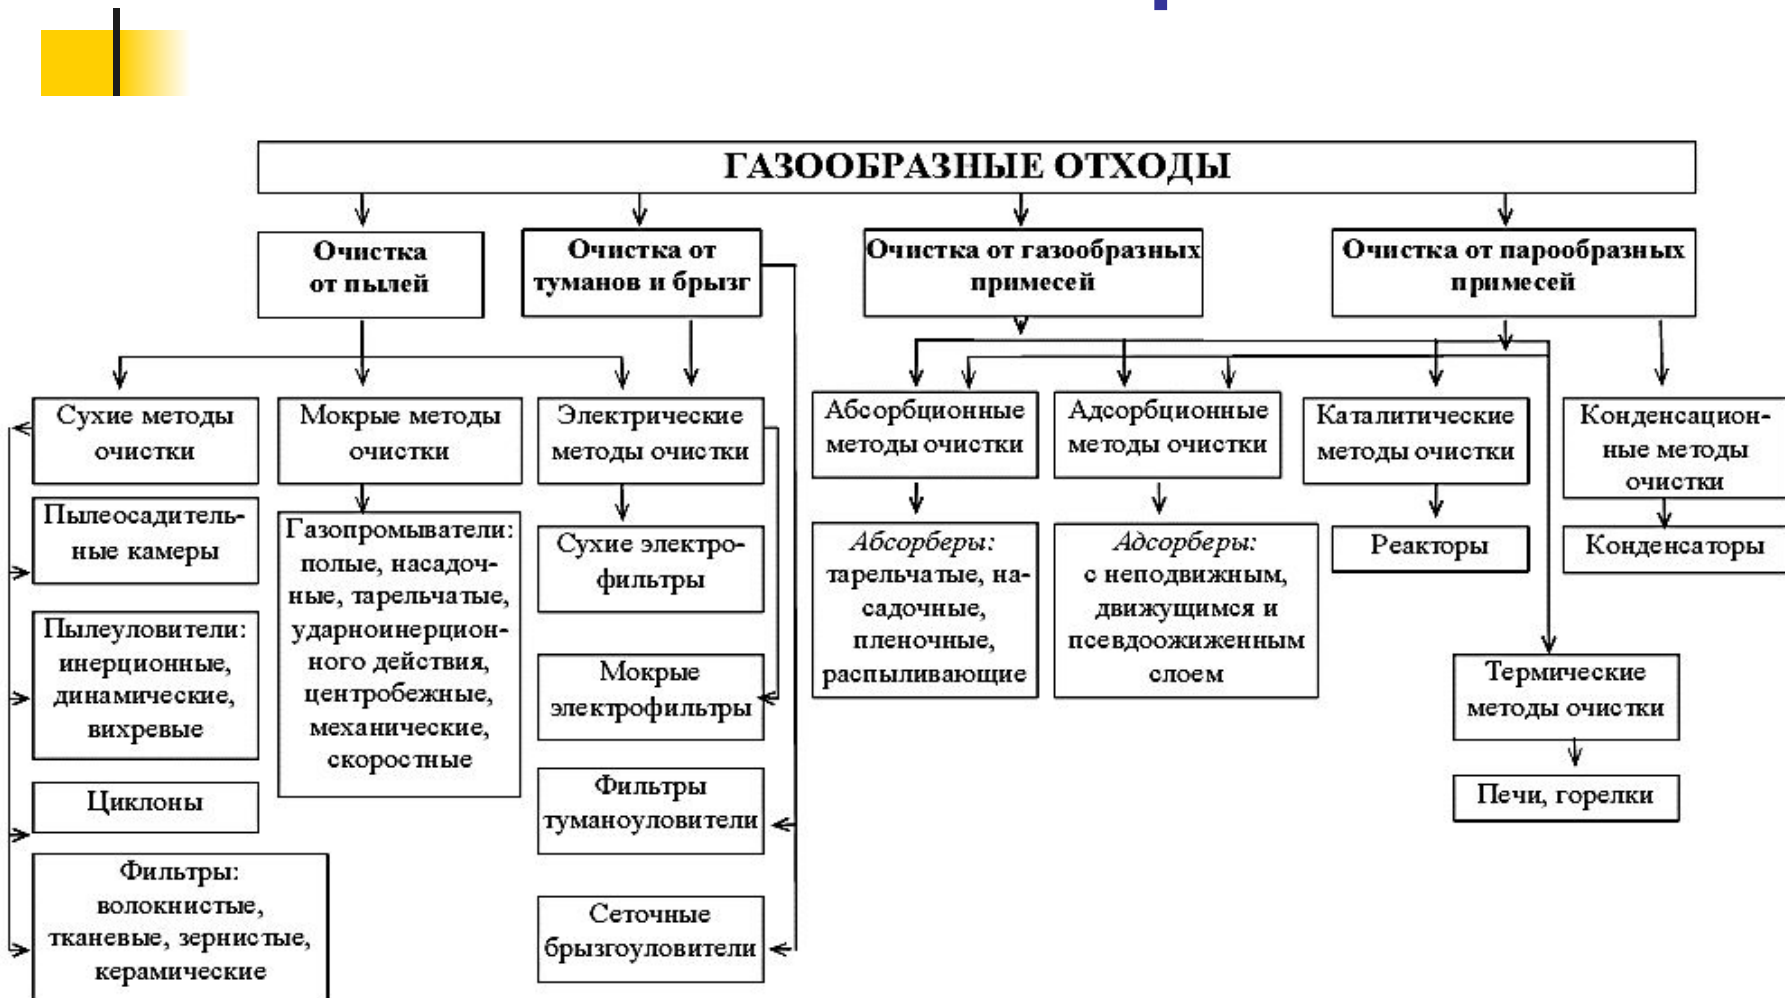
ГАЗООБРАЗНЫЕ ОТХОДЫ

Очистка от пылей

Очистка от туманов и брызг

Очистка от газообразных примесей

Очистка от парообразных примесей

Сухие методы очистки

Мокрые методы очистки

Электрические методы очистки

Абсорбционные методы очистки

Адсорбционные методы очистки

Каталитические методы очистки

Конденсационные методы очистки

Пылеосадительные камеры

Газопромыватели: полые, насадочные, тарельчатые, ударноинерционного действия, центробежные, механические, скоростные

Сухие электрофильтры

Абсорберы: тарельчатые, насадочные, пленочные, распыливающие

Адсорберы: с неподвижным, движущимся и псевдоожиженным слоем

Реакторы

Конденсаторы

Пылеуловители: инерционные, динамические, вихревые

Мокрые электрофильтры

Термические методы очистки

Печи, горелки

Циклоны

Фильтры туманоуловители

Фильтры: волокнистые, тканевые, зернистые, керамические

Сеточные брызгоуловители